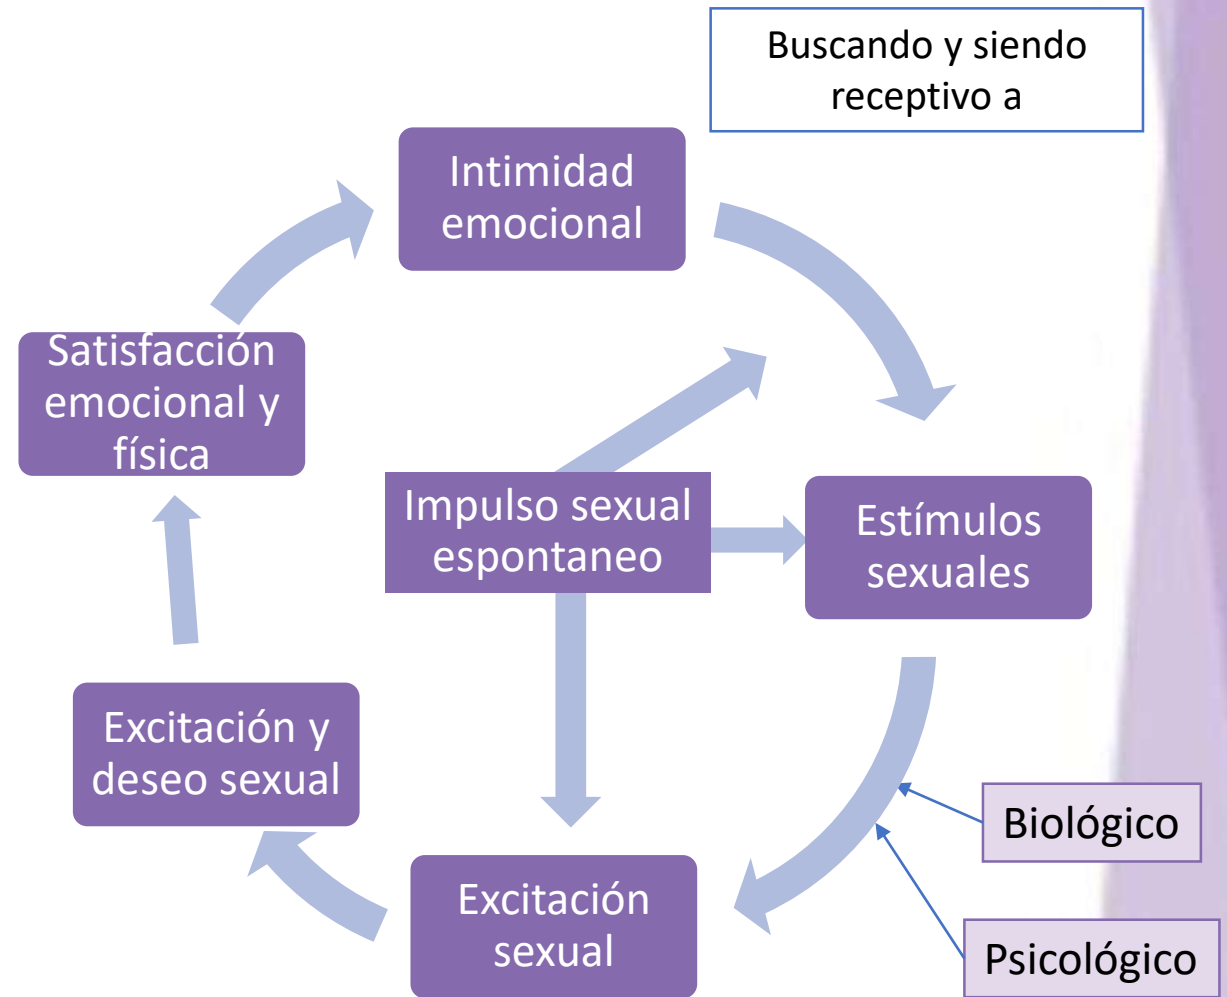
Buscando y siendo receptivo a

Intimidad emocional

Estímulos sexuales

Impulso sexual espontaneo

Satisfacción emocional y física

Excitación y deseo sexual

Excitación sexual

Biológico

Psicológico